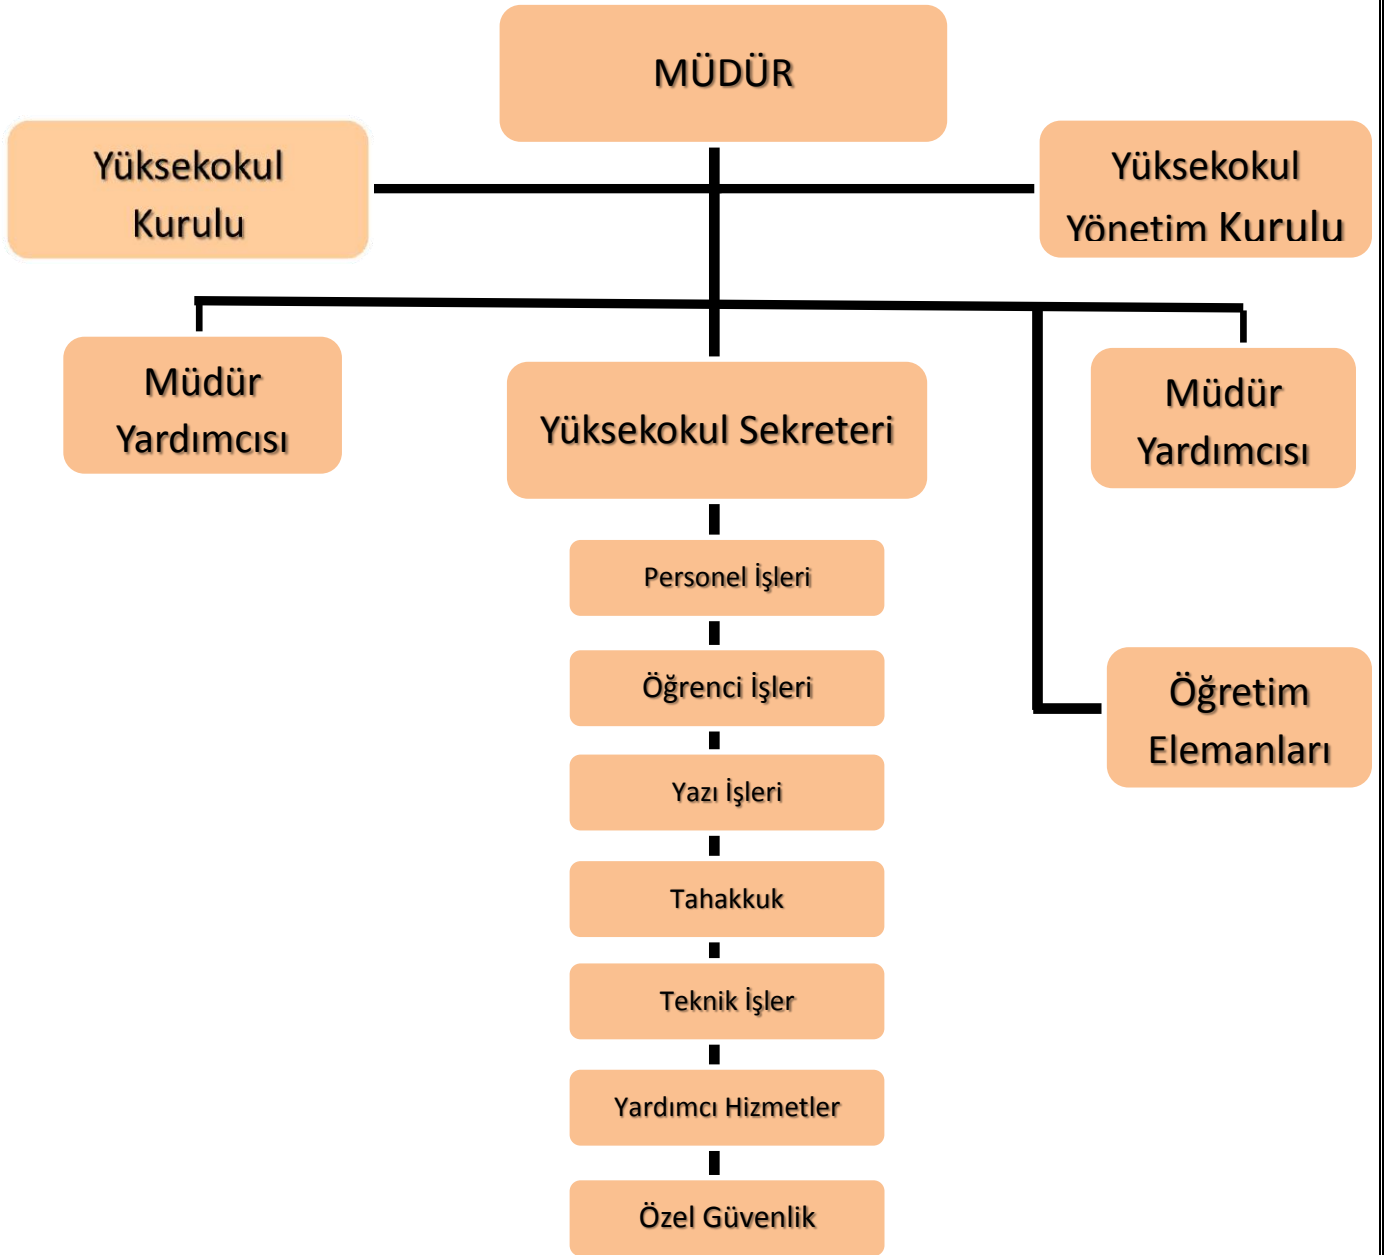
MÜDÜR

Yüksekokul Kurulu

Yüksekokul Yönetim Kurulu

Müdür Yardımcısı

Yüksekokul Sekreteri

Müdür Yardımcısı

Personel İşleri

Öğrenci İşleri

Öğretim Elemanları

Yazı İşleri

Tahakkuk

Teknik İşler

Yardımcı Hizmetler

Özel Güvenlik